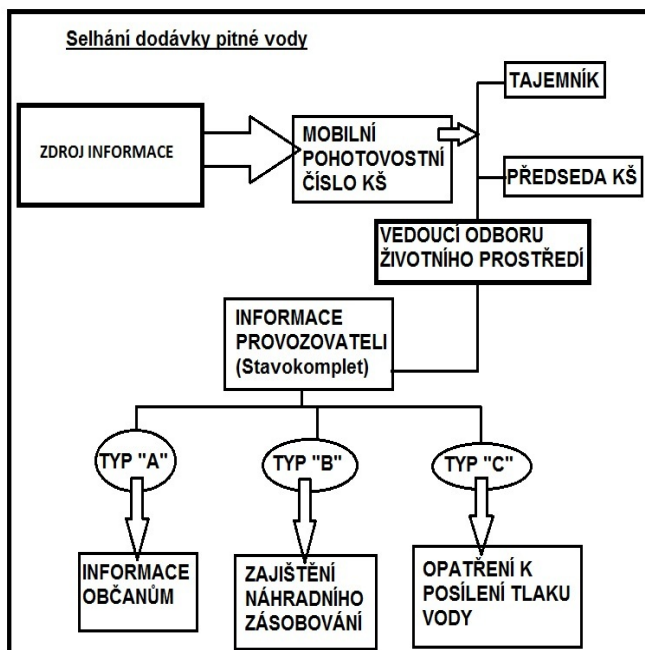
Selhání dodávky pitné vody

ZDROJ INFORMACE

MOBILNÍ POHOTOVOSTNÍ ČÍSLO KŠ

TAJEMNÍK

PŘEDSEDA KŠ

VEDOUCÍ ODBORU ŽIVOTNÍHO PROSTŘEDÍ

INFORMACE PROVOZOVATELI (Stavokomplet)

TYP "A"

TYP "B"

TYP "C"

INFORMACE OBČANŮM

ZAJIŠTĚNÍ NÁHRADNÍHO ZÁSOBOVÁNÍ

OPATŘENÍ K POSÍLENÍ TLAKU VODY